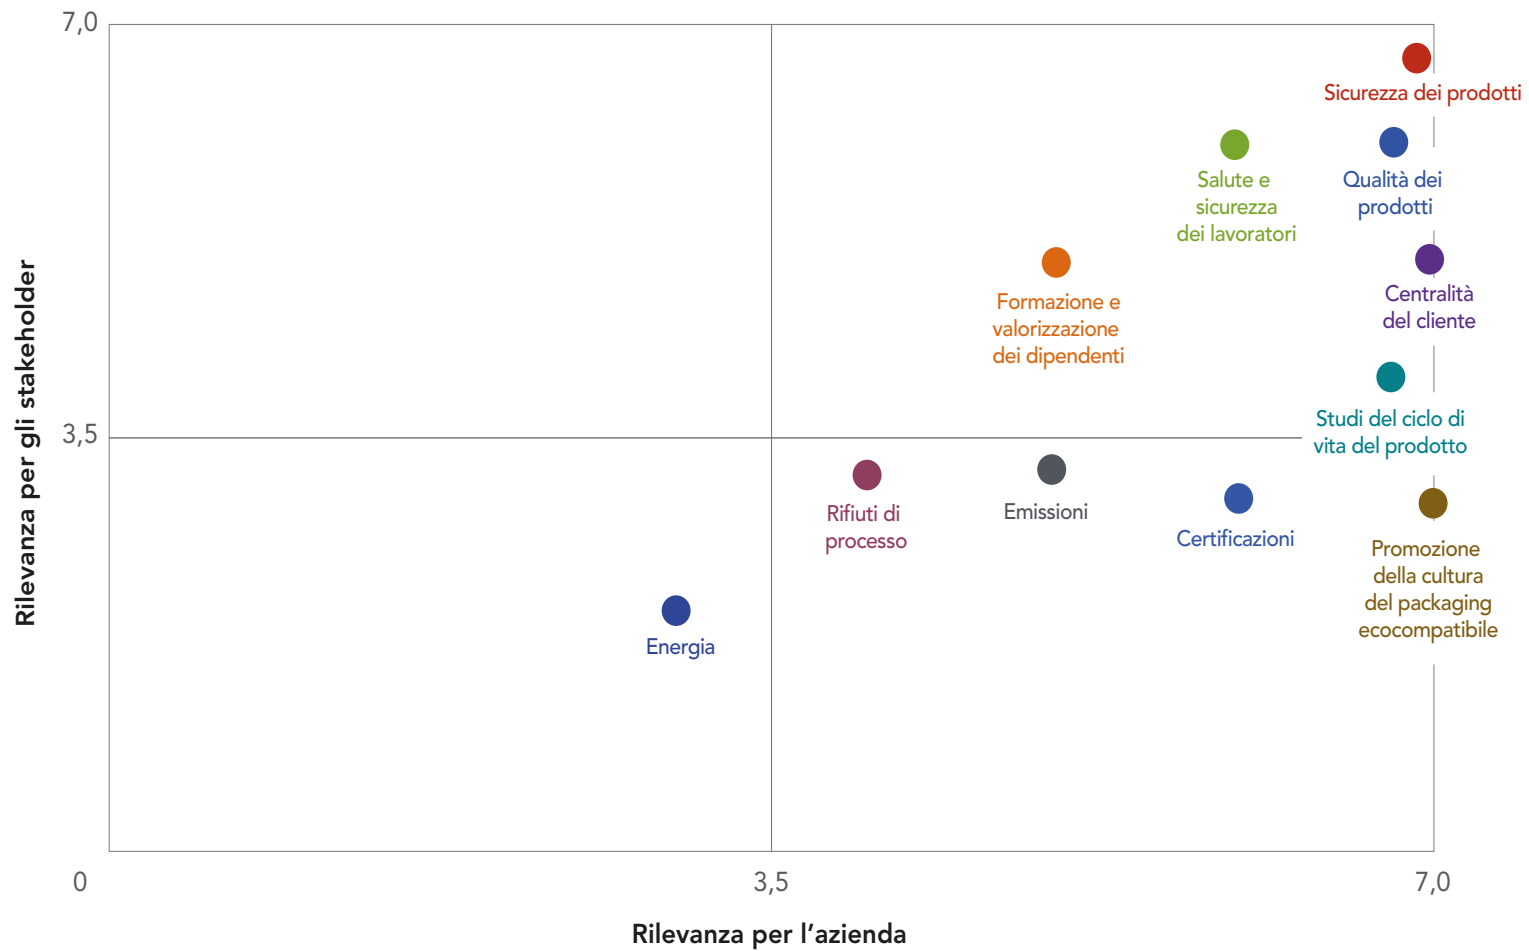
7,0

3,5

0

Rilevanza per gli stakeholder

Sicurezza dei prodotti

Salute e sicurezza dei lavoratori

Qualità dei prodotti

Formazione e valorizzazione dei dipendenti

Centralità del cliente

Studi del ciclo di vita del prodotto

Rifiuti di processo

Emissioni

Certificazioni

Promozione della cultura del packaging ecocompatibile

Energia

3,5

7,0

Rilevanza per l’azienda